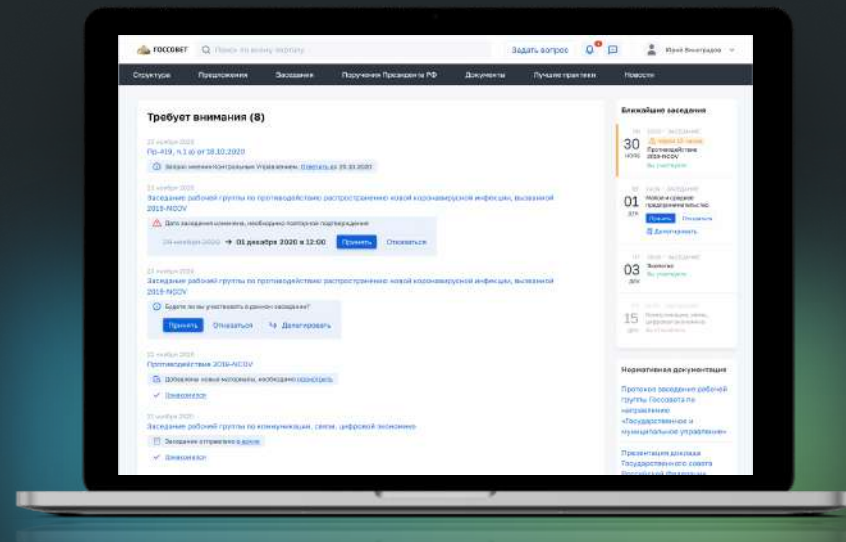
ГОССОВЕТ Поиск по всему порталу
Задать вопрос
Юрий Виноградов

Структура Предложения Заседания Поручения Президента РФ Документы Лучшие практики Новости

Требует внимания (8)

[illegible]
Пр-419, п.1 а) от 18.10.2020
Запрос мнения Контрольного Управления. Ответить до 25.10.2020

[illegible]
Заседание рабочей группы по противодействию распространению новой коронавирусной инфекции, вызванной 2019-NCOV
Дата заседания изменена, необходимо повторное подтверждение
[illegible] → 01 декабря 2020 в 12:00 Принять Отказаться

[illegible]
Заседание рабочей группы по противодействию распространению новой коронавирусной инфекции, вызванной 2019-NCOV
Будете ли вы участвовать в данном заседании?
Принять Отказаться Делегировать

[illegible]
Противодействие 2019-NCOV
Добавлены новые материалы, необходимо ознакомиться
Ознакомлен

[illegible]
Заседание рабочей группы по коммуникации, связи, цифровой экономике
Заседание отправлено в архив
Ознакомлен

Ближайшие заседания
30 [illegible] Противодействие 2019-NCOV
01 Налоги и среднее предпринимательство Принять Отказаться Делегировать
03 Экология
15 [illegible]

Нормативная документация
Протокол заседания рабочей группы Госсовета по направлению «Государственное и муниципальное управление»
Презентация доклада Государственного совета Российской Федерации